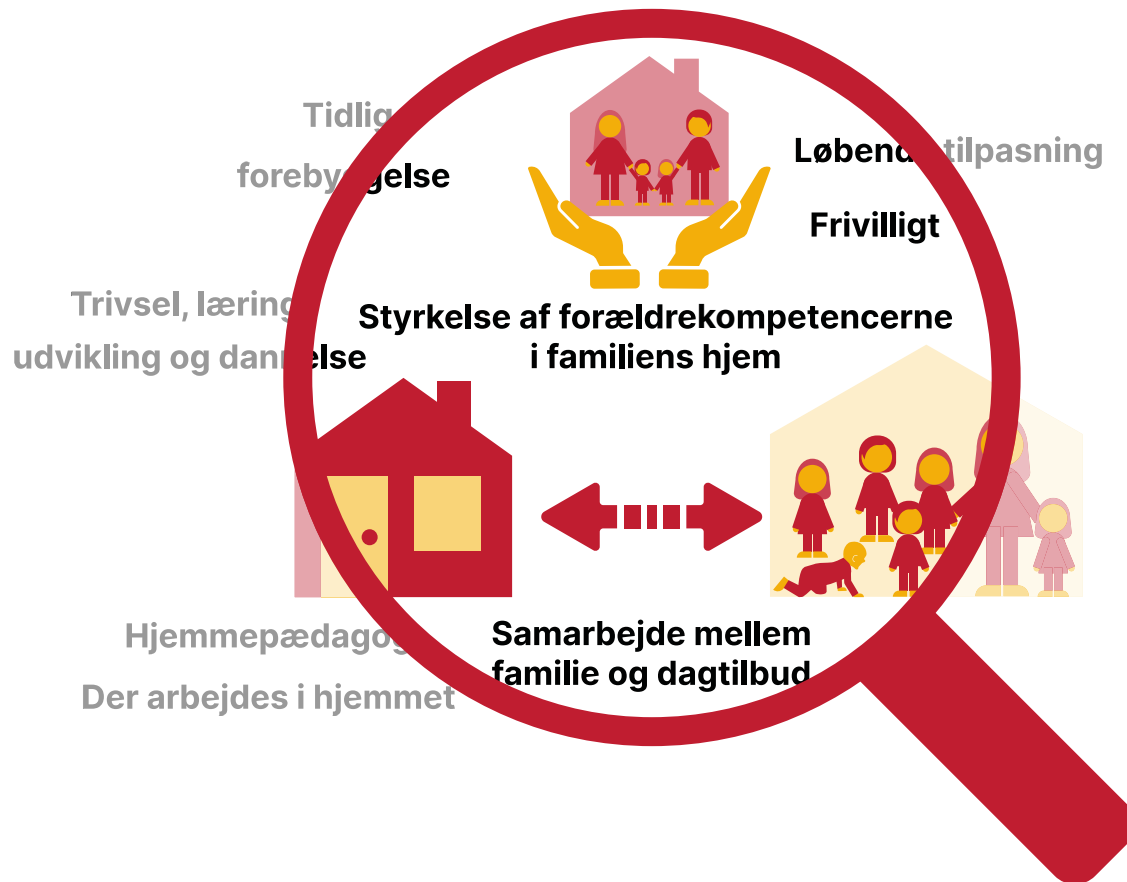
Tidlig

forebyggelse

Løbende tilpasning

Frivilligt

Trivsel, læring

udvikling og dannelse

Styrkelse af forældrekompetencerne i familiens hjem

Hjemmepædagog

Der arbejdes i hjemmet

Samarbejde mellem familie og dagtilbud